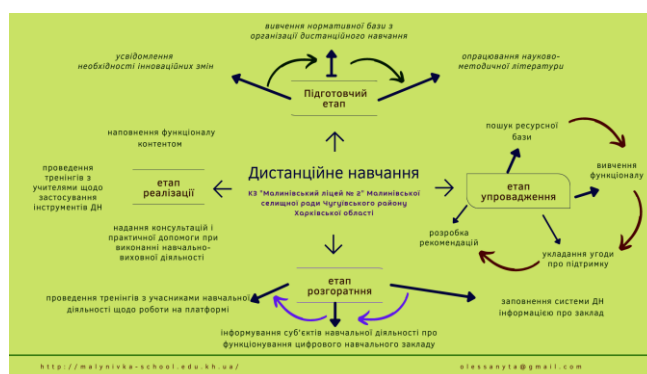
вивчення нормативної бази з організації дистанційного навчання

усвідомлення необхідності інноваційних змін

опрацювання науково-методичної літератури

Підготовчий етап

наповнення функціоналу контентом

пошук ресурсної бази

вивчення функціоналу

проведення тренінгів з учителями щодо застосування інструментів ДН

етап реалізації

Дистанційне навчання

КЗ "Малинівський ліцей № 2" Малинівської селищної ради Чугуївського району Харківської області

етап упровадження

розробка рекомендацій

надання консультацій і практичної допомоги при виконанні навчально-виховної діяльності

укладання угоди про підтримку

етап розгортання

проведення тренінгів з учасниками навчальної діяльності щодо роботи на платформі

заповнення системи ДН інформацією про заклад

інформування суб'єктів навчальної діяльності про функціонування цифрового навчального закладу

http://malynivka-school.edu.kh.ua/

olessanyta@gmail.com